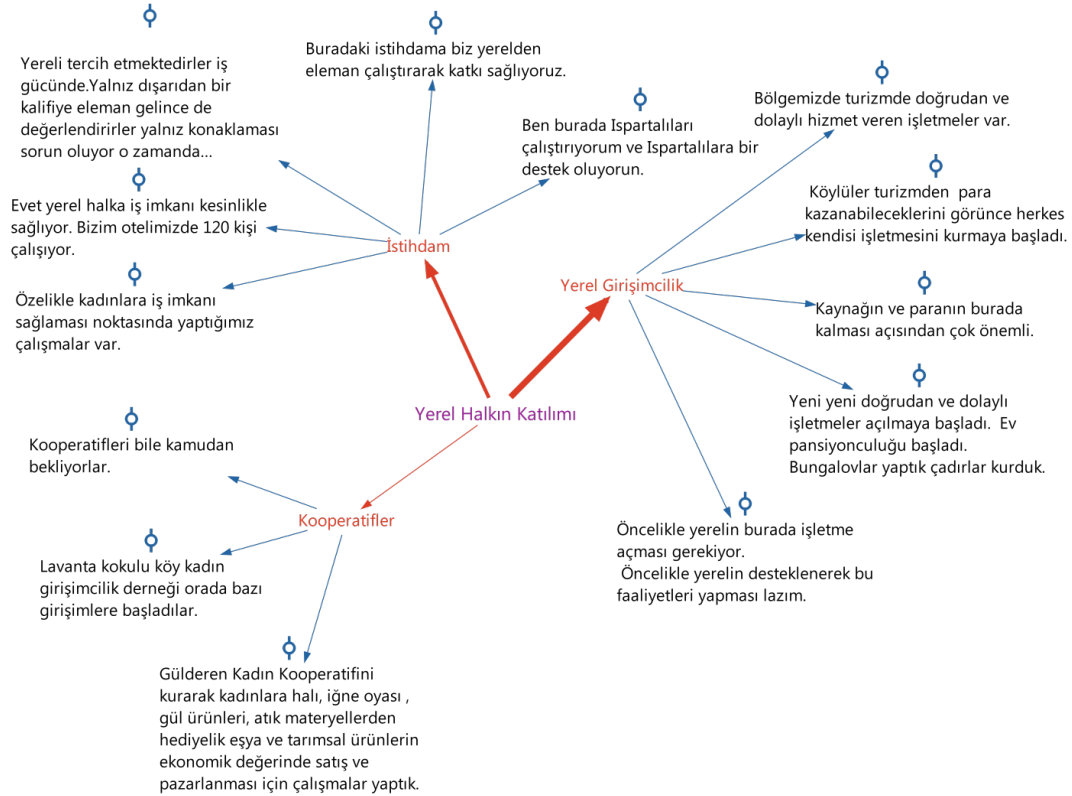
Yerel Halkın Katılımı

İstihdam

Yereli tercih etmektedirler iş gücünde.Yalnız dışarıdan bir kalifiye eleman gelince de değerlendirirler yalnız konaklaması sorun oluyor o zamanda...

Buradaki istihdama biz yerelden eleman çalıştırarak katkı sağlıyoruz.

Ben burada Ispartalıları çalıştırıyorum ve Ispartalılara bir destek oluyorun.

Evet yerel halka iş imkanı kesinlikle sağlıyor. Bizim otelimizde 120 kişi çalışıyor.

Özelikle kadınlara iş imkanı sağlaması noktasında yaptığımız çalışmalar var.

Yerel Girişimcilik

Bölgemizde turizmde doğrudan ve dolaylı hizmet veren işletmeler var.

Köylüler turizmden para kazanabileceklerini görünce herkes kendisi işletmesini kurmaya başladı.

Kaynağın ve paranın burada kalması açısından çok önemli.

Yeni yeni doğrudan ve dolaylı işletmeler açılmaya başladı. Ev pansiyonculuğu başladı. Bungalovlar yaptık çadırlar kurduk.

Öncelikle yerelin burada işletme açması gerekiyor.
Öncelikle yerelin desteklenerek bu faaliyetleri yapması lazım.

Kooperatifler

Kooperatifleri bile kamudan bekliyorlar.

Lavanta kokulu köy kadın girişimcilik derneği orada bazı girişimlere başladılar.

Gülderen Kadın Kooperatifini kurarak kadınlara halı, iğne oyası , gül ürünleri, atık materyellerden hediyelik eşya ve tarımsal ürünlerin ekonomik değerinde satış ve pazarlanması için çalışmalar yaptık.